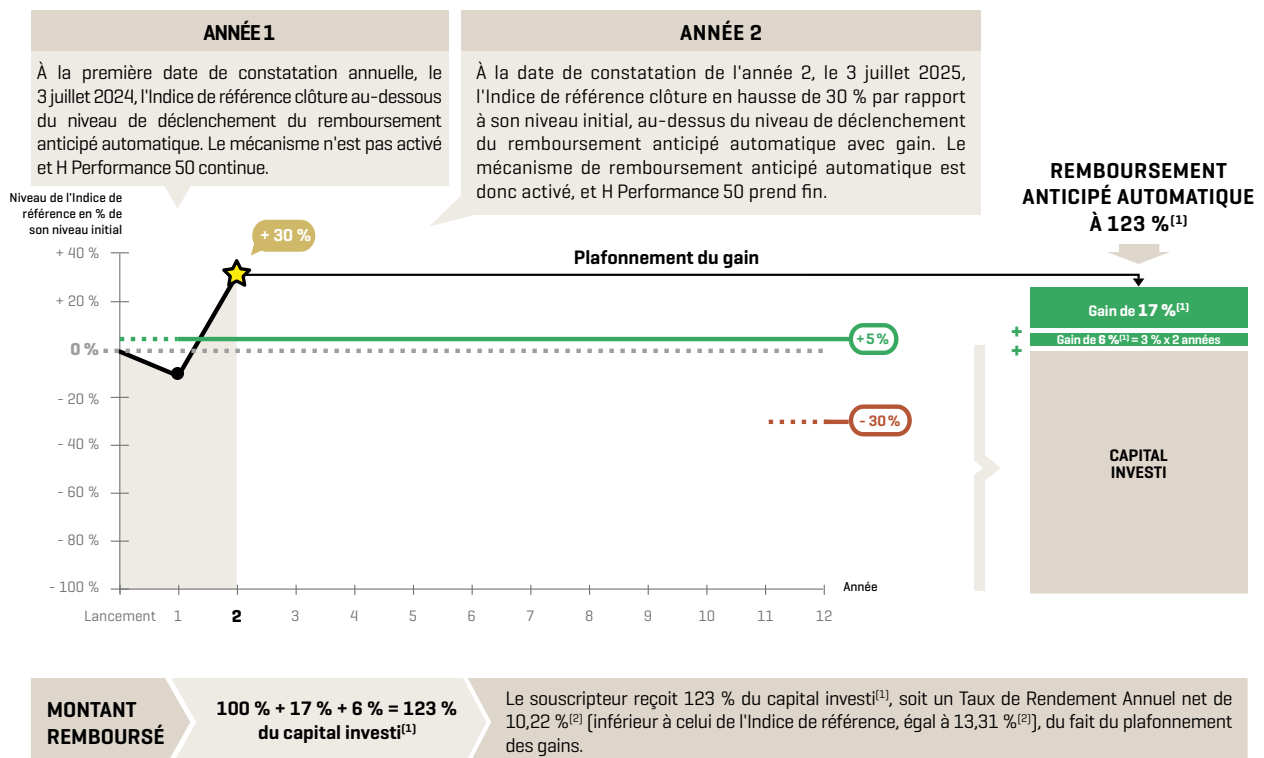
ANNÉE 1

À la première date de constatation annuelle, le 3 juillet 2024, l'Indice de référence clôture au-dessous du niveau de déclenchement du remboursement anticipé automatique. Le mécanisme n'est pas activé et H Performance 50 continue.

ANNÉE 2

À la date de constatation de l'année 2, le 3 juillet 2025, l'Indice de référence clôture en hausse de 30 % par rapport à son niveau initial, au-dessus du niveau de déclenchement du remboursement anticipé automatique avec gain. Le mécanisme de remboursement anticipé automatique est donc activé, et H Performance 50 prend fin.

REMBOURSEMENT ANTICIPÉ AUTOMATIQUE À 123 %$^{(1)}$

Niveau de l'Indice de référence en % de son niveau initial

+ 30 %

Plafonnement du gain

+ 40 %
+ 20 %
0 %
- 20 %
- 40 %
- 60 %
- 80 %
- 100 %

+5 %

- 30 %

Année

Lancement 1 2 3 4 5 6 7 8 9 10 11 12

Gain de 17 %$^{(1)}$
+
Gain de 6 %$^{(1)}$ = 3 % x 2 années
+
CAPITAL INVESTI

MONTANT REMBOURSÉ

100 % + 17 % + 6 % = 123 % du capital investi$^{(1)}$

Le souscripteur reçoit 123 % du capital investi$^{(1)}$, soit un Taux de Rendement Annuel net de 10,22 %$^{(2)}$ (inférieur à celui de l'Indice de référence, égal à 13,31 %$^{(2)}$), du fait du plafonnement des gains.